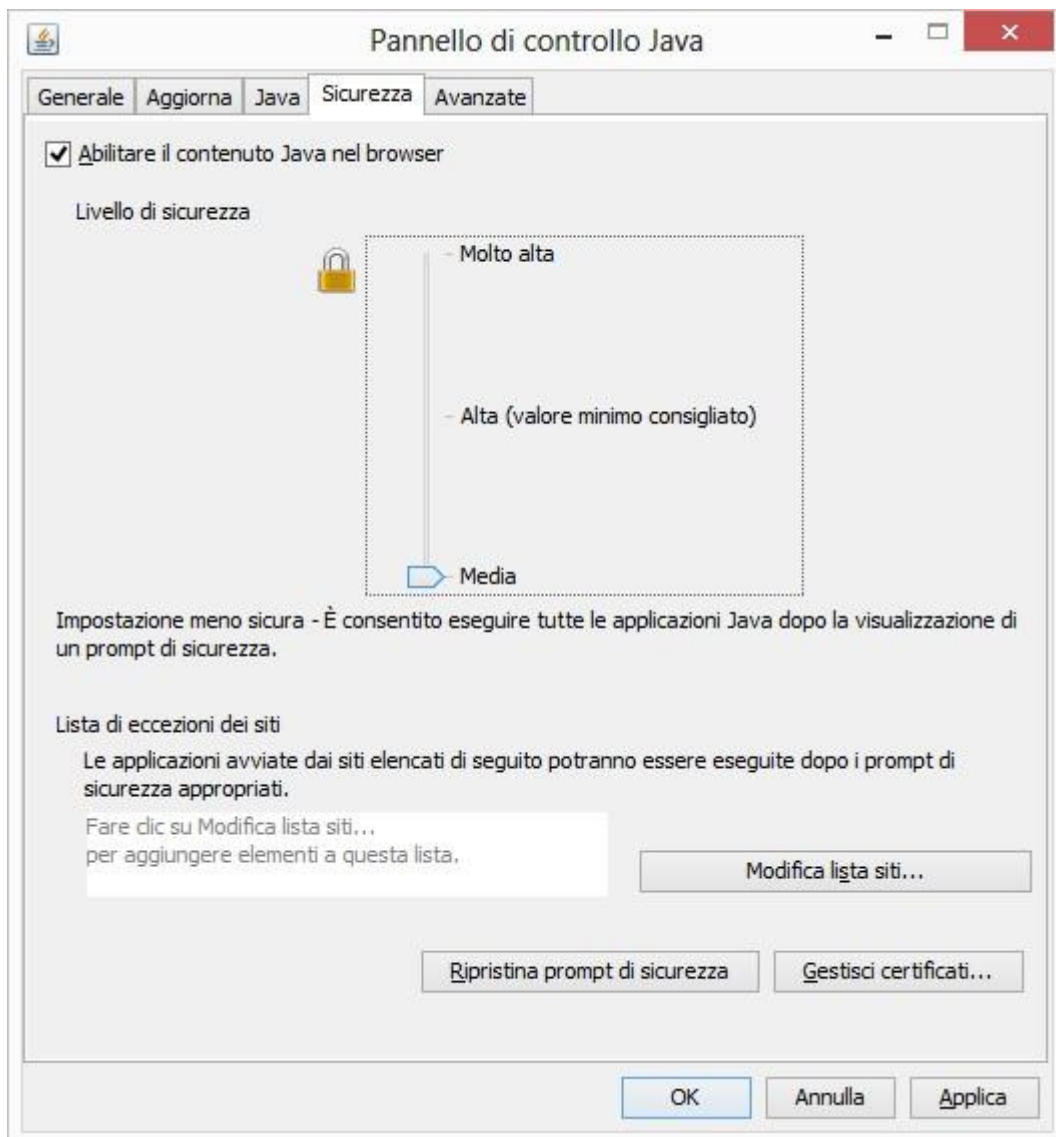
Pannello di controllo Java

Generale | Aggiorna | Java | Sicurezza | Avanzate

Abilitare il contenuto Java nel browser

Livello di sicurezza

Molto alta

Alta (valore minimo consigliato)

Media

Impostazione meno sicura - È consentito eseguire tutte le applicazioni Java dopo la visualizzazione di un prompt di sicurezza.

Lista di eccezioni dei siti

Le applicazioni avviate dai siti elencati di seguito potranno essere eseguite dopo i prompt di sicurezza appropriati.

Fare clic su Modifica lista siti...
per aggiungere elementi a questa lista.

Modifica lista siti...

Ripristina prompt di sicurezza

Gestisci certificati...

OK

Annulla

Applica